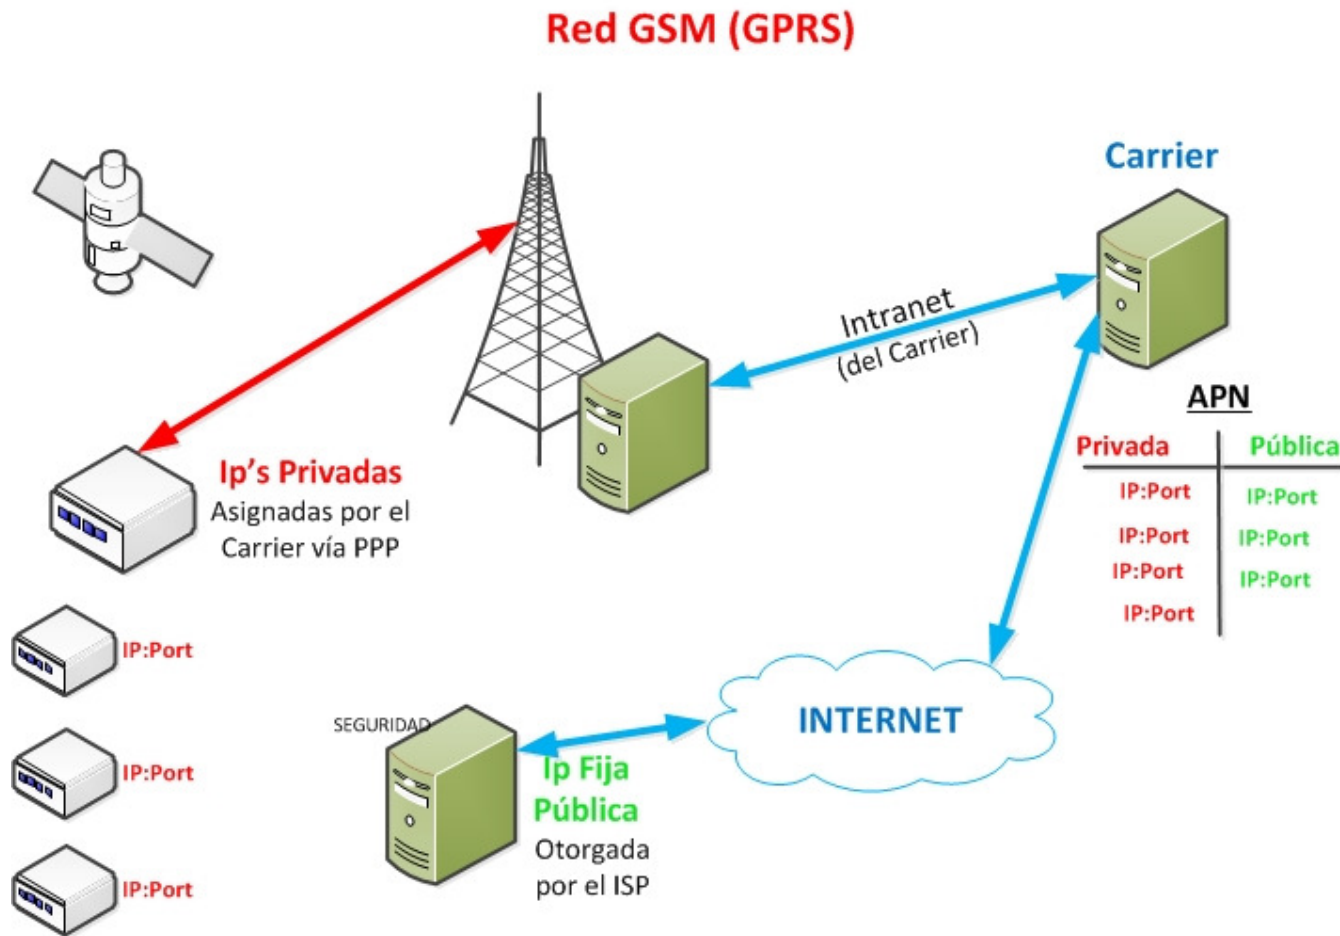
Red GSM (GPRS)

Carrier

Intranet
(del Carrier)

APN

| Privada | Pública |
|---|---|
| IP:Port | IP:Port |
| IP:Port | IP:Port |
| IP:Port | IP:Port |
| IP:Port | |

Ip's Privadas
Asignadas por el Carrier vía PPP

IP:Port

IP:Port

IP:Port

SEGURIDAD

INTERNET

Ip Fija
Pública
Otorgada por el ISP